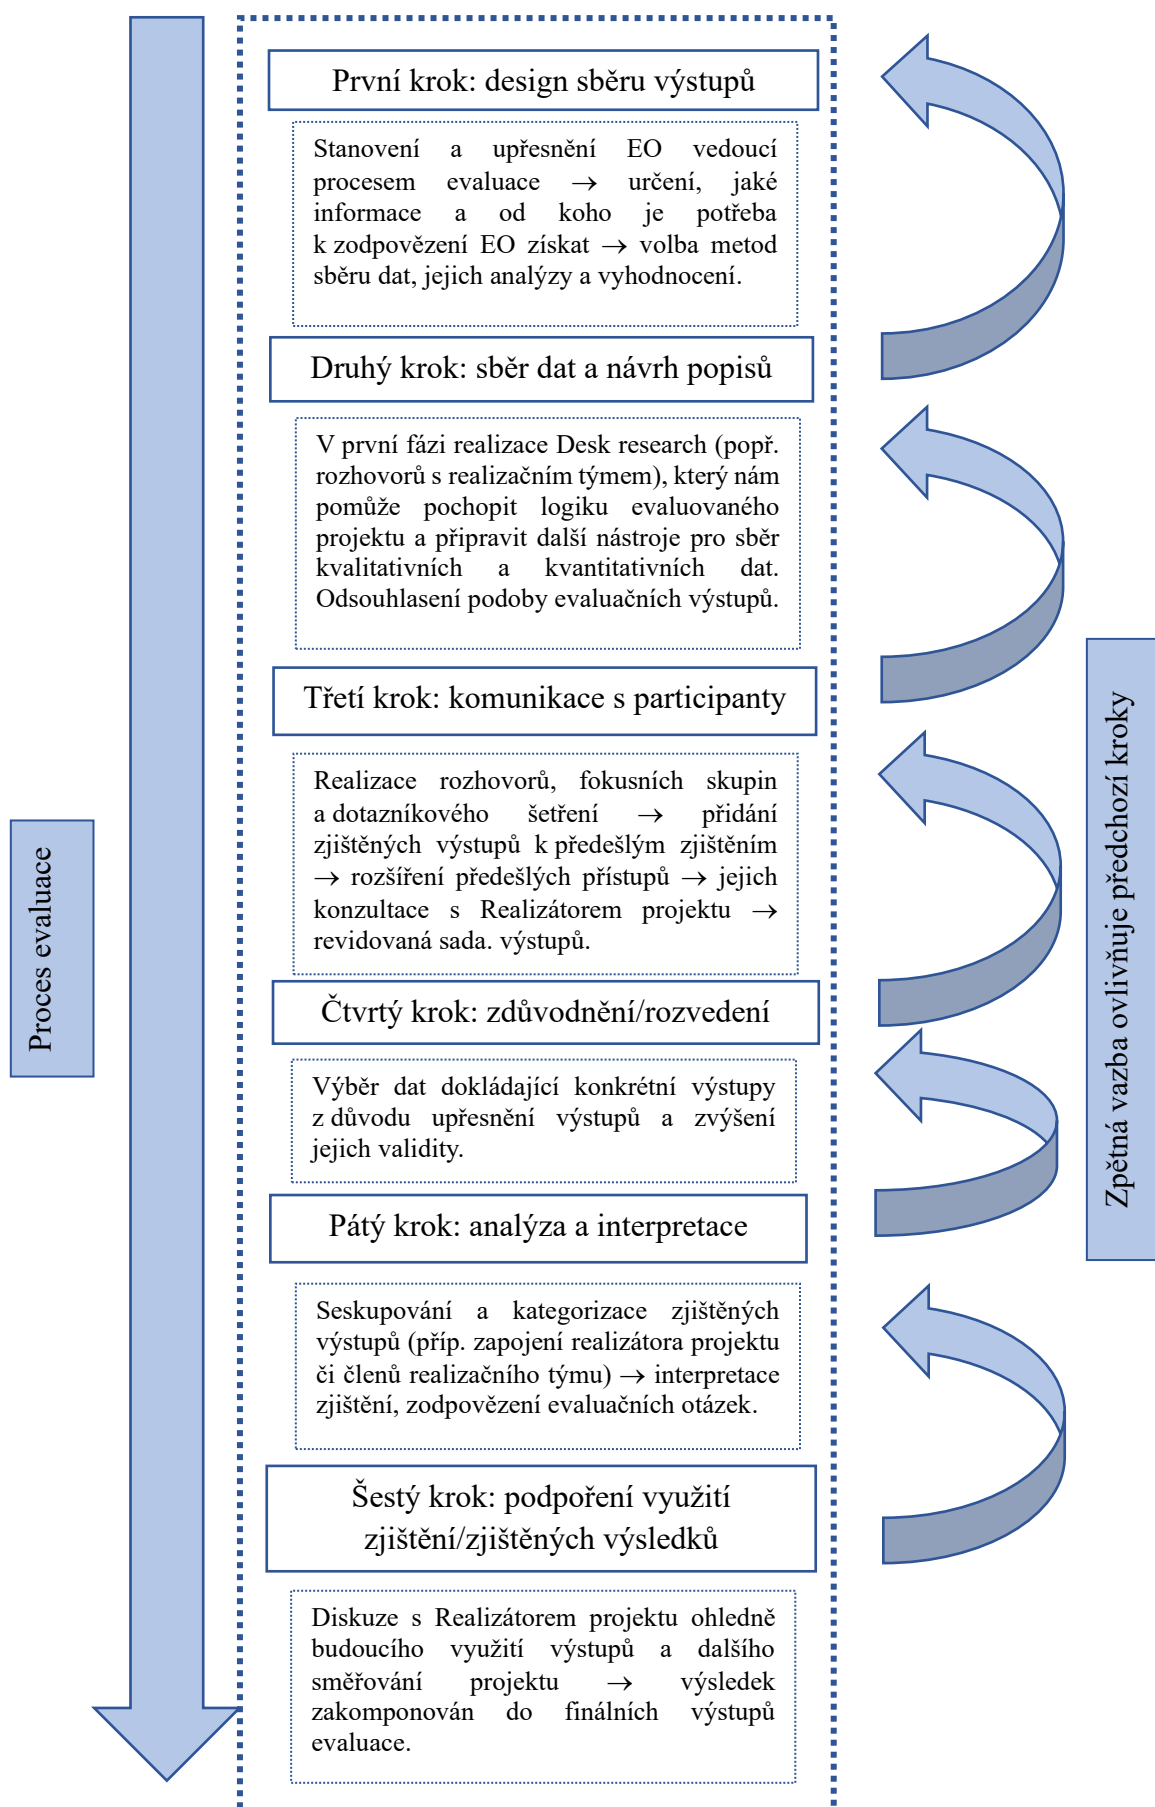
Proces evaluace

První krok: design sběru výstupů

Stanovení a upřesnění EO vedoucí procesem evaluace → určení, jaké informace a od koho je potřeba k zodpovězení EO získat → volba metod sběru dat, jejich analýzy a vyhodnocení.

Druhý krok: sběr dat a návrh popisů

V první fázi realizace Desk research (popř. rozhovorů s realizačním týmem), který nám pomůže pochopit logiku evaluovaného projektu a připravit další nástroje pro sběr kvalitativních a kvantitativních dat. Odsouhlasení podoby evaluačních výstupů.

Třetí krok: komunikace s participanty

Realizace rozhovorů, fokusních skupin a dotazníkového šetření → přidání zjištěných výstupů k předešlým zjištěním → rozšíření předešlých přístupů → jejich konzultace s Realizátorem projektu → revidovaná sada. výstupů.

Čtvrtý krok: zdůvodnění/rozvedení

Výběr dat dokládající konkrétní výstupy z důvodu upřesnění výstupů a zvýšení jejich validity.

Pátý krok: analýza a interpretace

Seskupování a kategorizace zjištěných výstupů (příp. zapojení realizátora projektu či členů realizačního týmu) → interpretace zjištění, zodpovězení evaluačních otázek.

Šestý krok: podpoření využití zjištění/zjištěných výsledků

Diskuze s Realizátorem projektu ohledně budoucího využití výstupů a dalšího směřování projektu → výsledek zakomponován do finálních výstupů evaluace.

Zpětná vazba ovlivňuje předchozí kroky